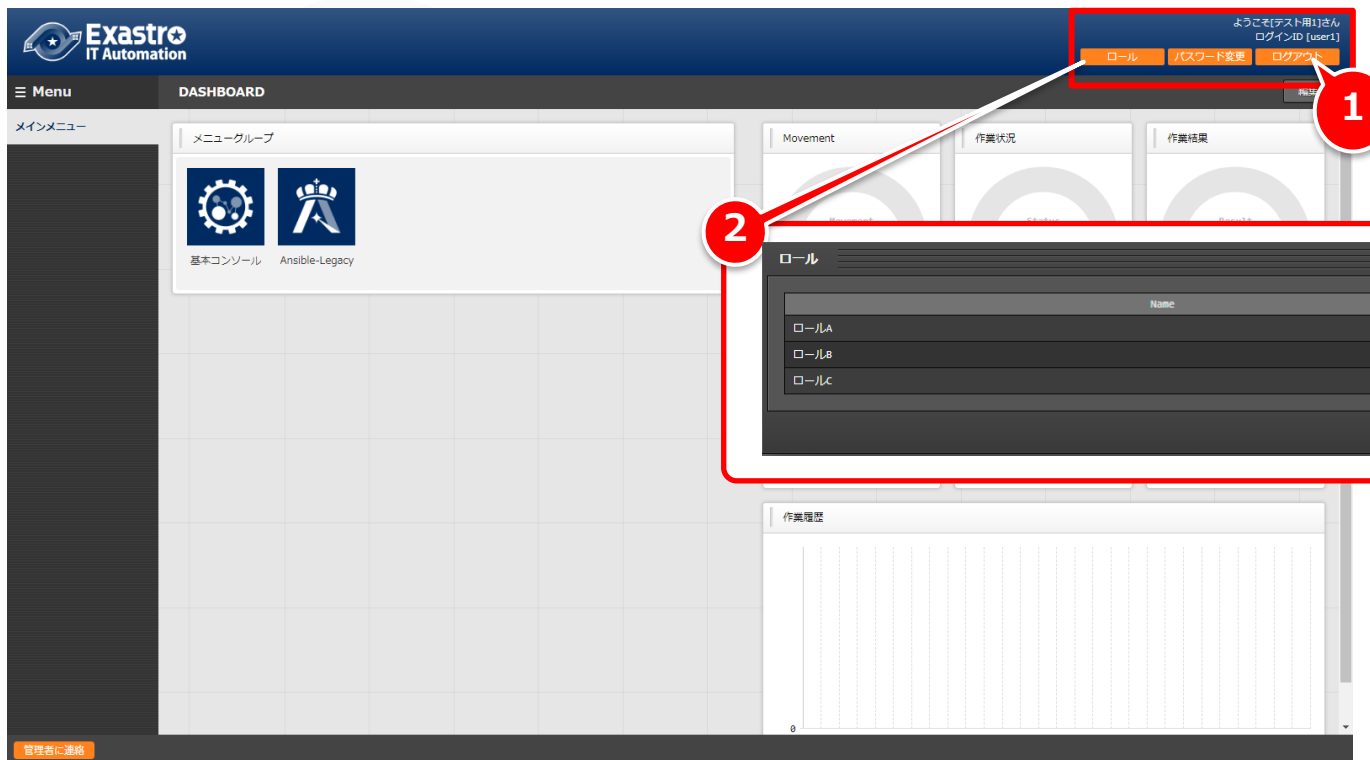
Exastro IT Automation

ようこそ[テスト用1]さん
ログインID [user1]

ロール
パスワード変更
ログアウト

1

≡ Menu

DASHBOARD

編集

メインメニュー

メニューグループ

基本コンソール
Ansible-Legacy

Movement
作業状況
作業結果

2

ロール

| Name |
|---|
| ロールA |
| ロールB |
| ロールC |

作業履歴

0

管理者に連絡